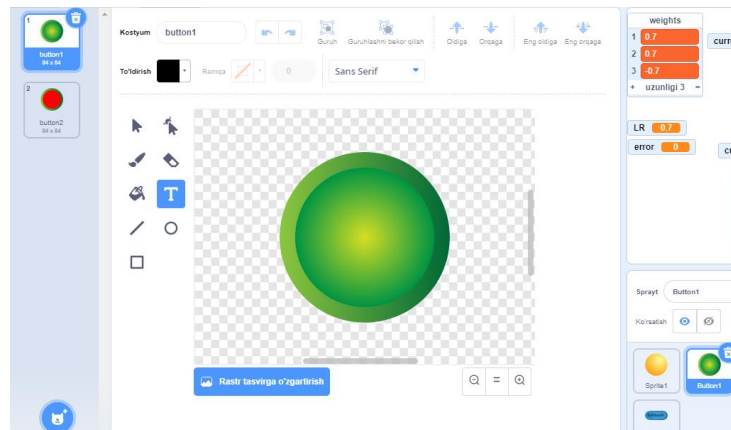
1
button1
84 x 84

2
button2
84 x 84

Kostyum button1

Guruh Guruhlashni bekor qilish Oldiga Orqaga Eng oldiga Eng orqaga

To'ldirish Ramka 0 Sans Serif

T

Rastr tasvirga o'zgartirish

weights

| | |
|---|---|
| 1 | 0.7 |
| 2 | 0.7 |
| 3 | -0.7 |

+ uzunligi 3 =

curr

LR 0.7

error 0

cu

Sprayt Button1

Ko'rsatish

Sprite1

Button1